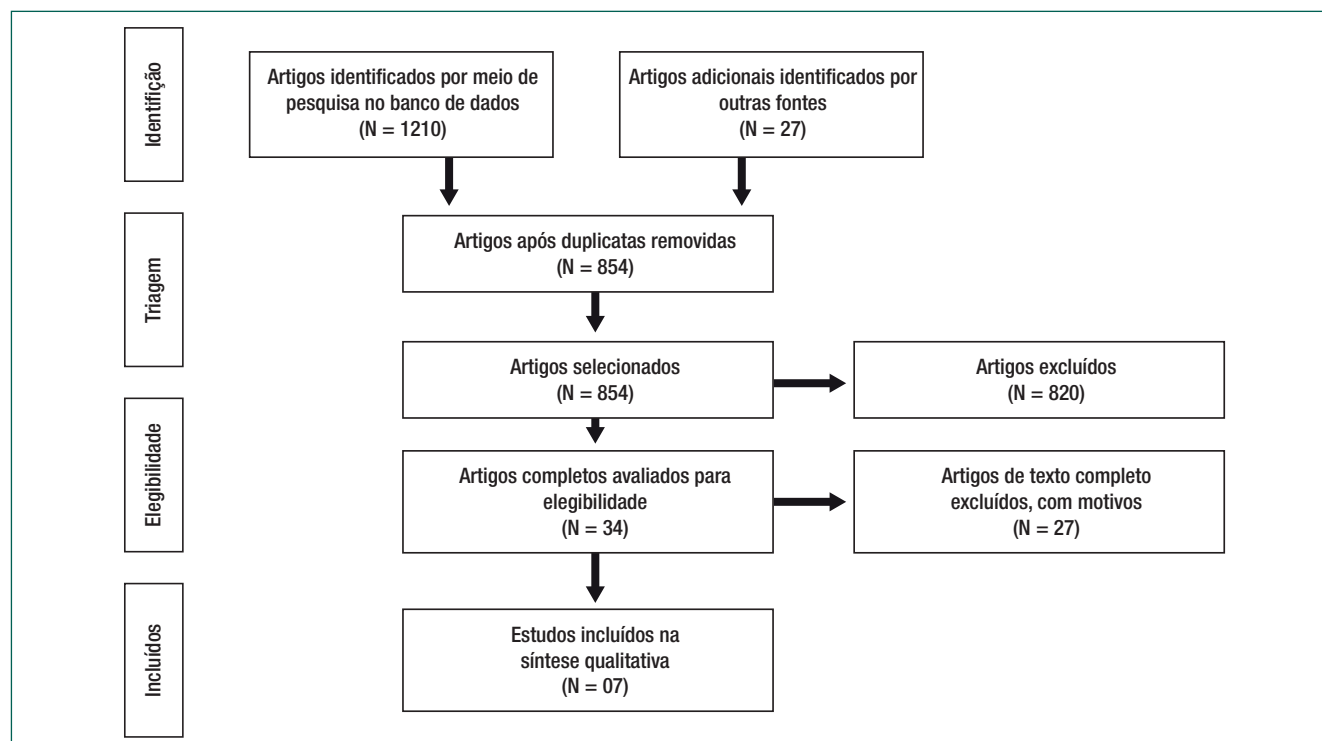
Identificação

Artigos identificados por meio de pesquisa no banco de dados
(N = 1210)

Artigos adicionais identificados por outras fontes
(N = 27)

Triagem

Artigos após duplicatas removidas
(N = 854)

Artigos selecionados
(N = 854)

Artigos excluídos
(N = 820)

Elegibilidade

Artigos completos avaliados para elegibilidade
(N = 34)

Artigos de texto completo excluídos, com motivos
(N = 27)

Incluídos

Estudos incluídos na síntese qualitativa
(N = 07)